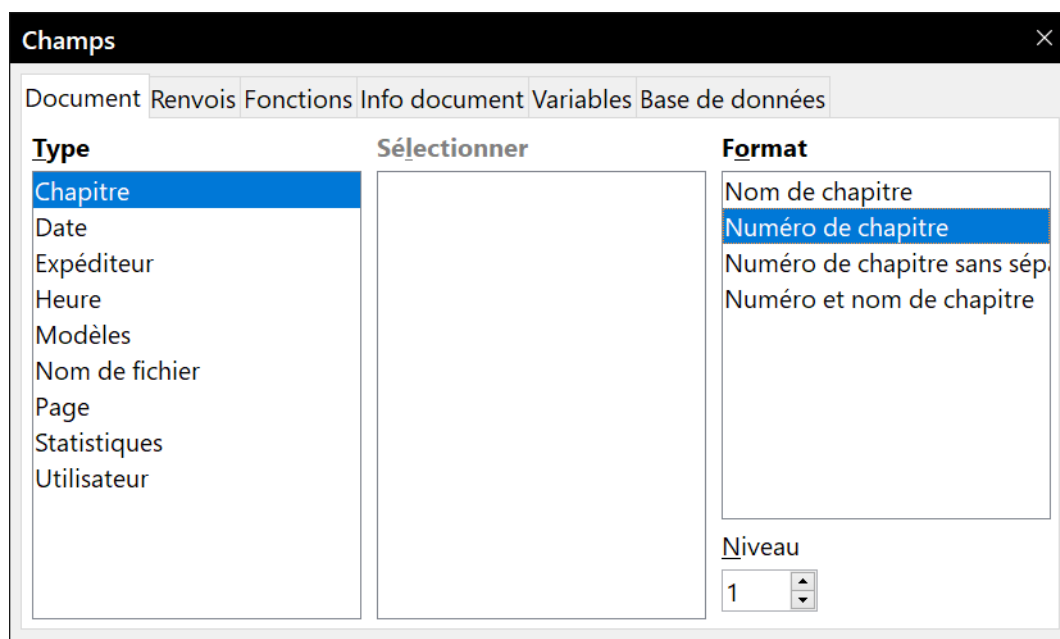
Champs

Document Renvois Fonctions Info document Variables Base de données

Type

Chapitre
Date
Expéditeur
Heure
Modèles
Nom de fichier
Page
Statistiques
Utilisateur

Sélectionner

Format

Nom de chapitre
Numéro de chapitre
Numéro de chapitre sans sép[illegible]
Numéro et nom de chapitre

Niveau

1